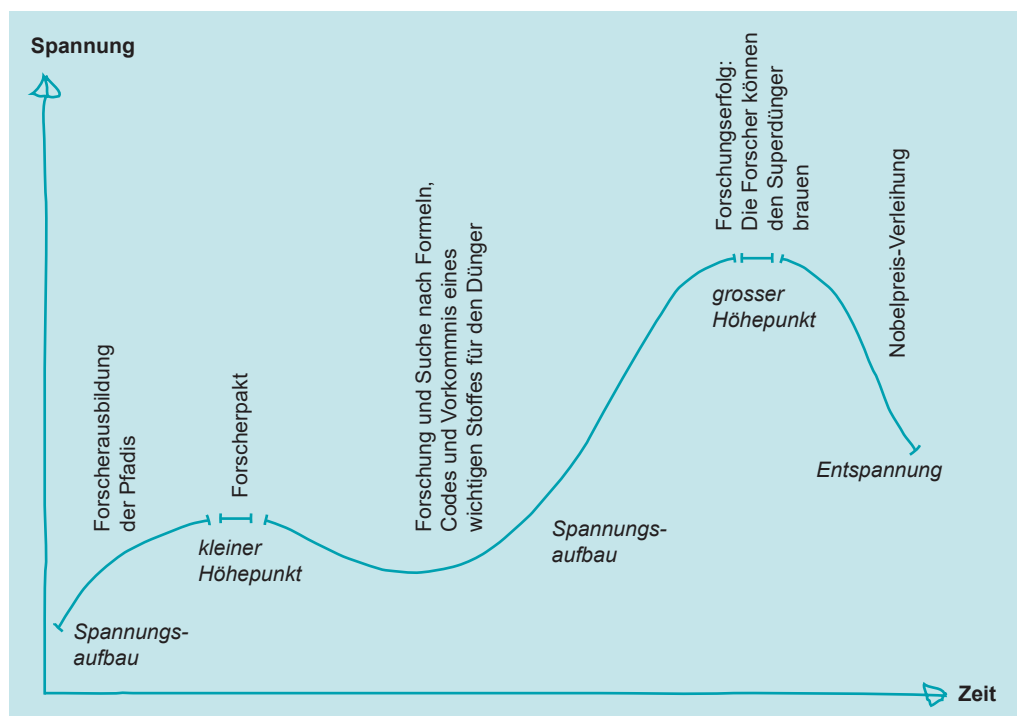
Spannung

Forscherausbildung der Pfadis

Forscherpakt

Forschung und Suche nach Formeln, Codes und Vorkommnis eines wichtigen Stoffes für den Dünger

Forschungserfolg: Die Forscher können den Superdünger brauen

Nobelpreis-Verleihung

grosser Höhepunkt

kleiner Höhepunkt

Spannungsaufbau

Entspannung

Spannungsaufbau

Zeit